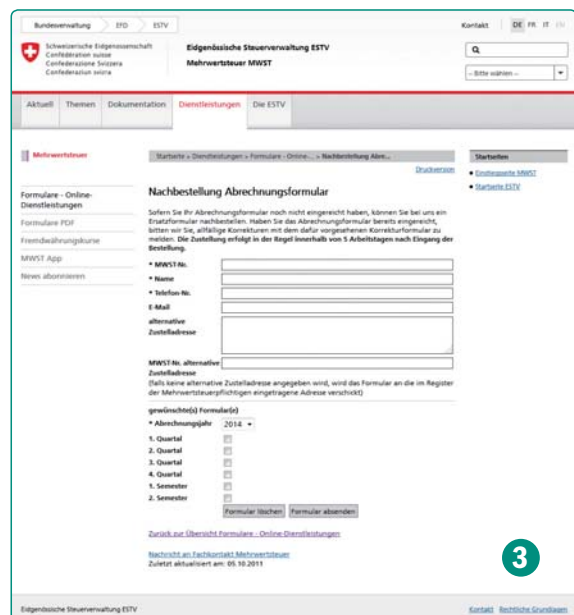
Bundesverwaltung EFD ESTV

Kontakt DE FR IT EN

Schweizerische Eidgenossenschaft
Confédération suisse
Confederazione Svizzera
Confederaziun svizra

Eidgenössische Steuerverwaltung ESTV
Mehrwertsteuer MWST

-- Bitte wählen --

Aktuell Themen Dokumentation Dienstleistungen Die ESTV

Mehrwertsteuer

Startseite » Dienstleistungen » Formulare - Online... » Nachbestellung Abre...

Druckversion

Startseiten

Einstiegsseite MWST

Startseite ESTV

Formulare - Online-Dienstleistungen

Formulare PDF

Fremdwährungskurse

MWST App

News abonnieren

Nachbestellung Abrechnungsformular

Sofern Sie Ihr Abrechnungsformular noch nicht eingereicht haben, können Sie bei uns ein Ersatzformular nachbestellen. Haben Sie das Abrechnungsformular bereits eingereicht, bitten wir Sie, allfällige Korrekturen mit dem dafür vorgesehenen Korrekturformular zu melden. Die Zustellung erfolgt in der Regel innerhalb von 5 Arbeitstagen nach Eingang der Bestellung.

* MWST-Nr.

* Name

* Telefon-Nr.

E-Mail

alternative Zustelladresse

MWST-Nr. alternative Zustelladresse
(falls keine alternative Zustelladresse angegeben wird, wird das Formular an die im Register der Mehrwertsteuerpflichtigen eingetragene Adresse verschickt)

gewünschte(s) Formular(e)

* Abrechnungsjahr 2014

1. Quartal

2. Quartal

3. Quartal

4. Quartal

1. Semester

2. Semester

Formular löschen Formular absenden

Zurück zur Übersicht Formulare - Online-Dienstleistungen

Nachricht an Fachkontakt Mehrwertsteuer
Zuletzt aktualisiert am: 05.10.2011

3

Eidgenössische Steuerverwaltung ESTV

Kontakt Rechtliche Grundlagen